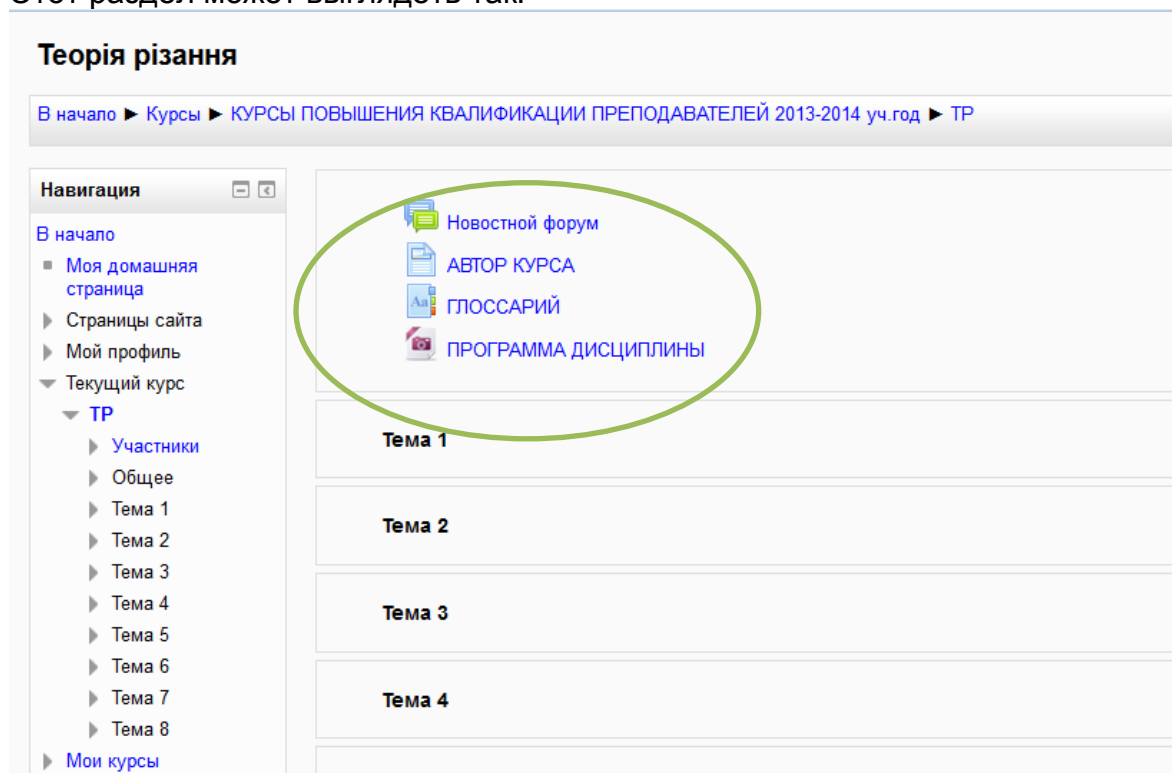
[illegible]

Теорія різання

В начало ► Курсы ► КУРСЫ ПОВЫШЕНИЯ КВАЛИФИКАЦИИ ПРЕПОДАВАТЕЛЕЙ 2013-2014 уч.год ► ТР

Навигация

В начало
Моя домашняя страница
Страницы сайта
Мой профиль
Текущий курс
ТР
Участники
Общее
Тема 1
Тема 2
Тема 3
Тема 4
Тема 5
Тема 6
Тема 7
Тема 8
Мои курсы

Новостной форум
АВТОР КУРСА
ГЛОССАРИЙ
ПРОГРАММА ДИСЦИПЛИНЫ

Тема 1

Тема 2

Тема 3

Тема 4